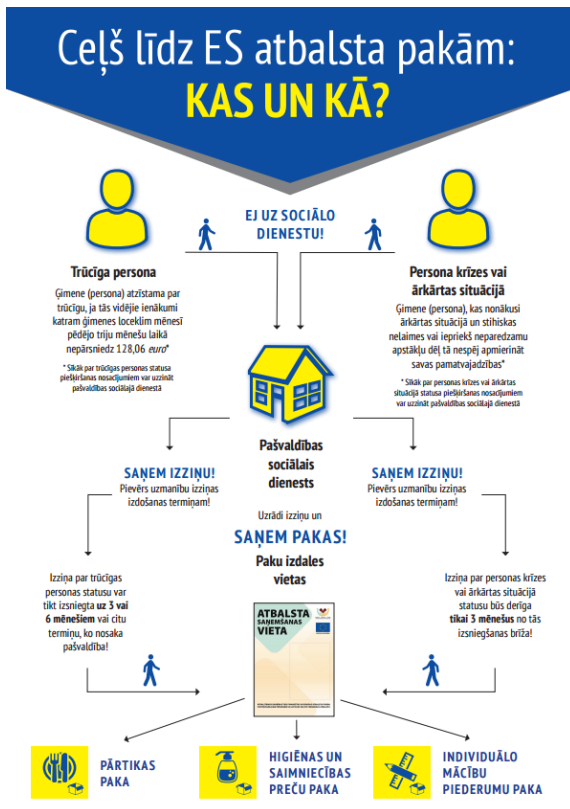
Ceļš līdz ES atbalsta pakām:
KAS UN KĀ?

EJ UZ SOCIĀLO DIENESTU!

Trūcīga persona

Ģimene (persona) atzīstama par trūcīgu, ja tās vidējie ienākumi katram ģimenes loceklim mēnesī pēdējo triju mēnešu laikā nepārsniedz 128,06 euro*

* Sīkāk par trūcīgas personas statusa piešķiršanas nosacījumiem var uzzināt pašvaldības sociālajā dienestā

Persona krīzes vai ārkārtas situācijā

Ģimene (persona), kas nonākusi ārkārtas situācijā un stihiskas nelaimes vai iepriekš neparedzamu apstākļu dēļ tā nespēj apmierināt savas pamatvajadzības*

* Sīkāk par personas krīzes vai ārkārtas situācijā statusa piešķiršanas nosacījumiem var uzzināt pašvaldības sociālajā dienestā

Pašvaldības sociālais dienests

SAŅEM IZZIŅU!
Pievērs uzmanību izziņas izdošanas termiņam!

SAŅEM IZZIŅU!
Pievērs uzmanību izziņas izdošanas termiņam!

Uzrādi izziņu un
SAŅEM PAKAS!
Paku izdales vietas

Izziņa par trūcīgas personas statusu var tikt izsniegta uz 3 vai 6 mēnešiem vai citu termiņu, ko nosaka pašvaldība!

Izziņa par personas krīzes vai ārkārtas situācijā statusu būs derīga tikai 3 mēnešus no tās izsniegšanas brīža!

ATBALSTA SAŅEMŠANAS VIETA

PĀRTIKAS PAKA

HIGIĒNAS UN SAIMNIECĪBAS PREČU PAKA

INDIVIDUĀLO MĀCĪBU PIEDERUMU PAKA